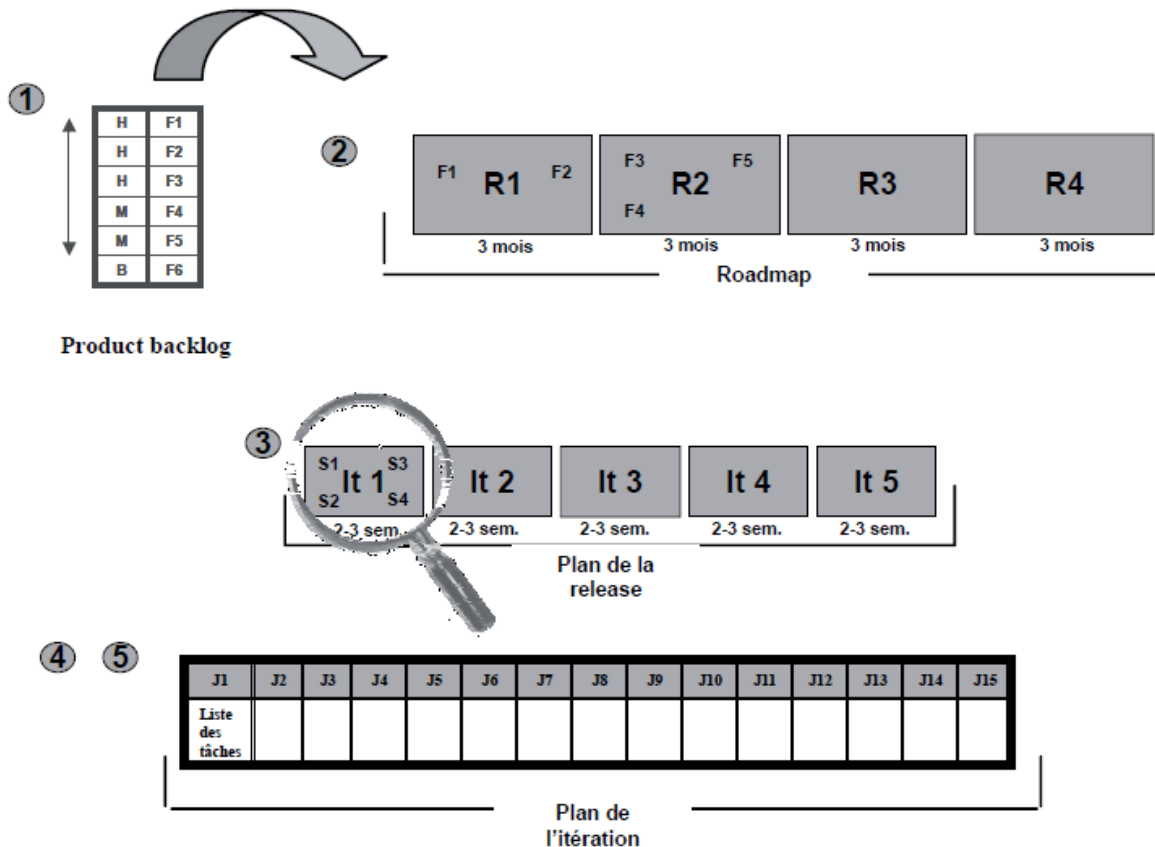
1

| H | F1 |
|---|---|
| H | F2 |
| H | F3 |
| M | F4 |
| M | F5 |
| B | F6 |

Product backlog

2

F1 R1 F2
3 mois

F3 R2 F5 F4
3 mois

R3
3 mois

R4
3 mois

Roadmap

3

S1 It 1 S3 S2 S4
2-3 sem.

It 2
2-3 sem.

It 3
2-3 sem.

It 4
2-3 sem.

It 5
2-3 sem.

Plan de la release

4 5

| J1 | J2 | J3 | J4 | J5 | J6 | J7 | J8 | J9 | J10 | J11 | J12 | J13 | J14 | J15 |
|---|---|---|---|---|---|---|---|---|---|---|---|---|---|---|
| Liste des tâches | | | | | | | | | | | | | | |

Plan de l'itération